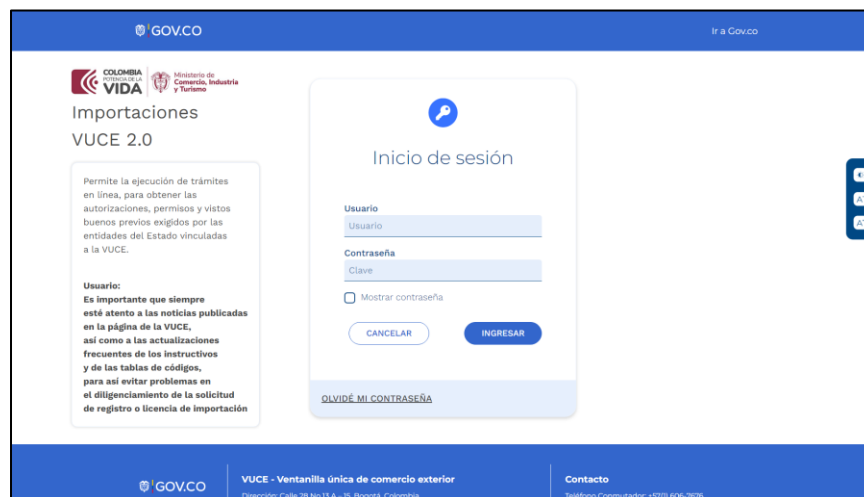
GOV.CO

Ir a Gov.co

COLOMBIA POTENCIA DE LA VIDA

Ministerio de Comercio, Industria y Turismo

Importaciones

VUCE 2.0

Permite la ejecución de trámites en línea, para obtener las autorizaciones, permisos y vistos buenos previos exigidos por las entidades del Estado vinculadas a la VUCE.

Usuario:
Es importante que siempre esté atento a las noticias publicadas en la página de la VUCE, así como a las actualizaciones frecuentes de los instructivos y de las tablas de códigos, para así evitar problemas en el diligenciamiento de la solicitud de registro o licencia de importación

Inicio de sesión

Usuario

Usuario

Contraseña

Clave

Mostrar contraseña

CANCELAR

INGRESAR

OLVIDÉ MI CONTRASEÑA

GOV.CO

VUCE - Ventanilla única de comercio exterior

Dirección: Calle 28 No 13 A - 15, Bogotá, Colombia

Contacto

Teléfono Conmutador: +57(1) 606-7676